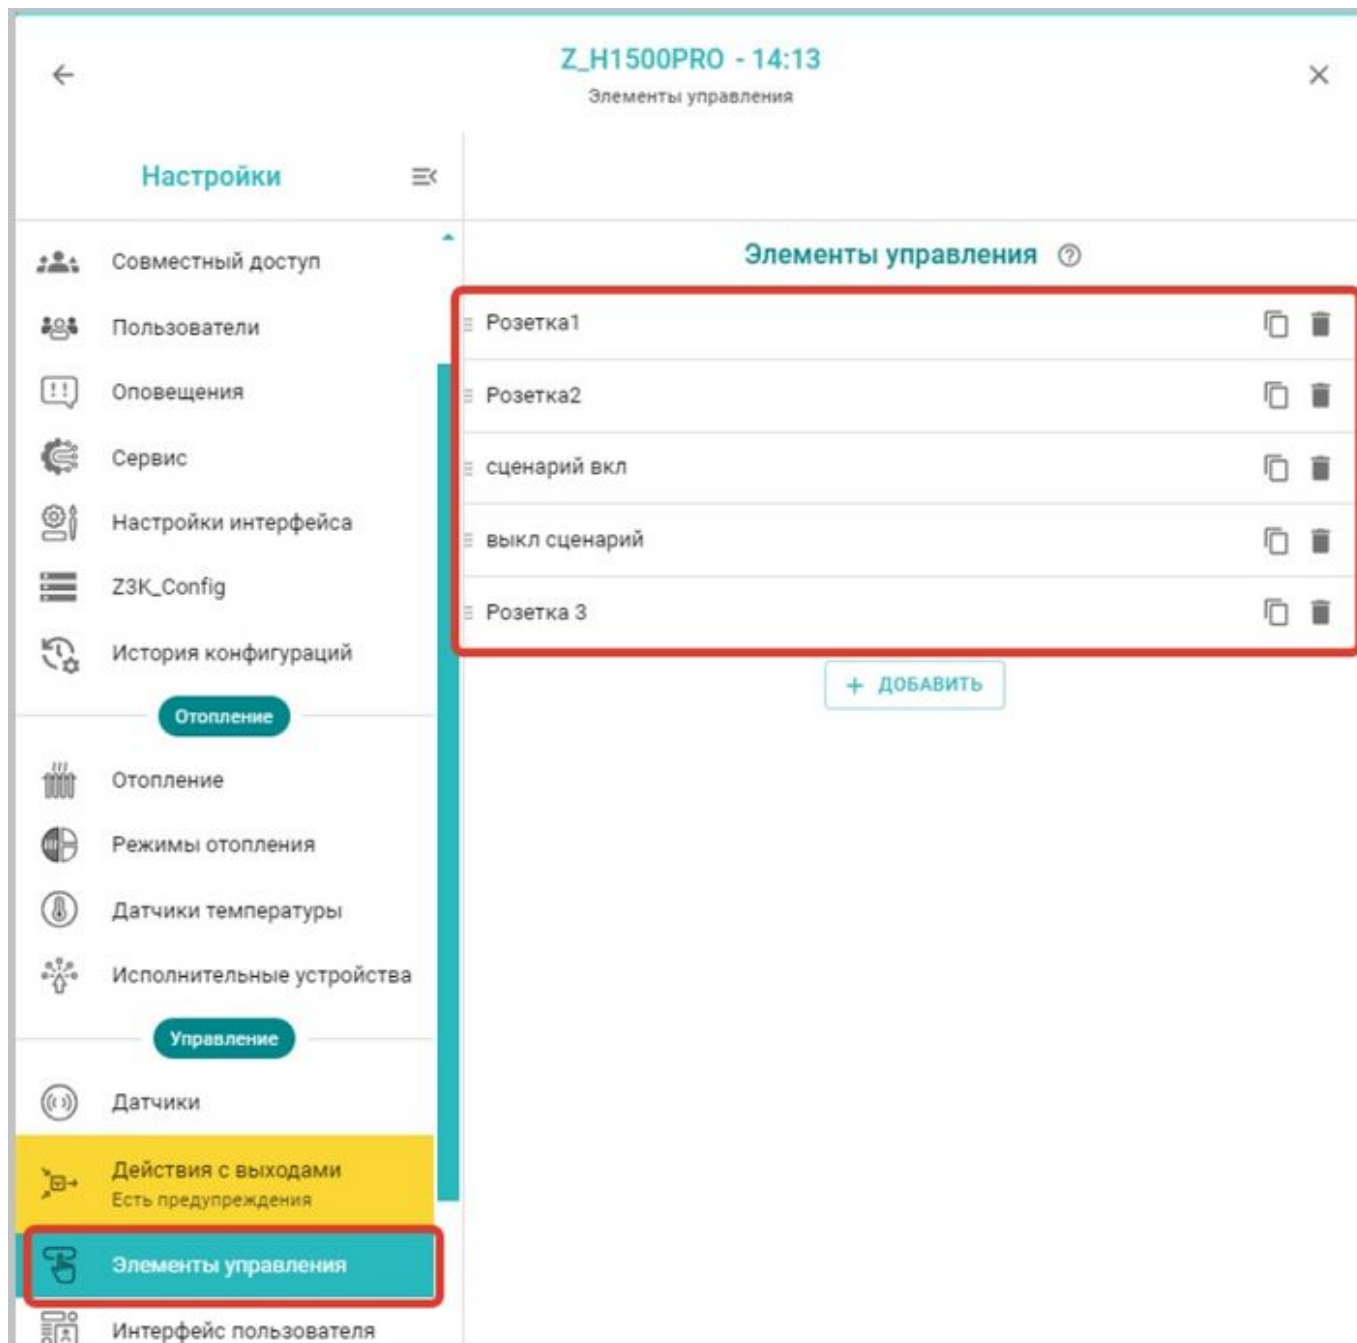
Z_H1500PRO - 14:13
Элементы управления

Настройки

Совместный доступ
Пользователи
Оповещения
Сервис
Настройки интерфейса
Z3K_Config
История конфигураций

Отопление

Отопление
Режимы отопления
Датчики температуры
Исполнительные устройства

Управление

Датчики
Действия с выходами
Есть предупреждения
Элементы управления
Интерфейс пользователя

Элементы управления

Розетка1
Розетка2
сценарий вкл
выкл сценарий
Розетка 3

+ ДОБАВИТЬ